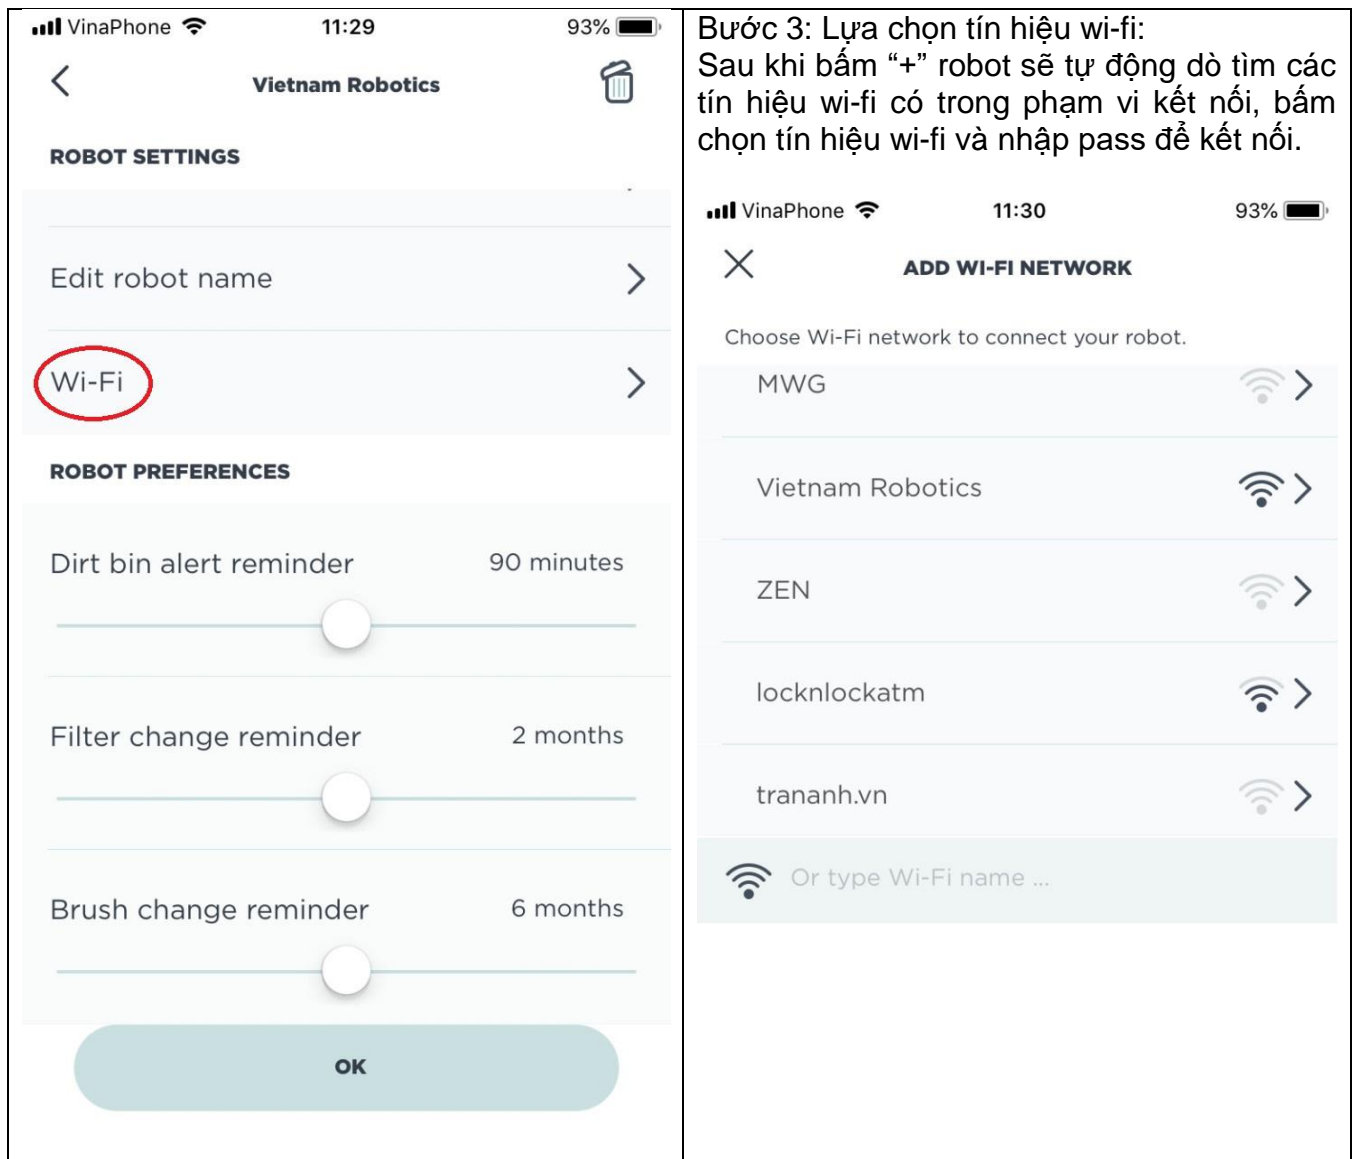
VinaPhone 11:29 93%

Vietnam Robotics

ROBOT SETTINGS

Edit robot name

Wi-Fi

ROBOT PREFERENCES

Dirt bin alert reminder 90 minutes

Filter change reminder 2 months

Brush change reminder 6 months

OK

Bước 3: Lựa chọn tín hiệu wi-fi:
Sau khi bấm "+" robot sẽ tự động dò tìm các tín hiệu wi-fi có trong phạm vi kết nối, bấm chọn tín hiệu wi-fi và nhập pass để kết nối.

VinaPhone 11:30 93%

ADD WI-FI NETWORK

Choose Wi-Fi network to connect your robot.

MWG

Vietnam Robotics

ZEN

locknlockatm

trananh.vn

Or type Wi-Fi name ...